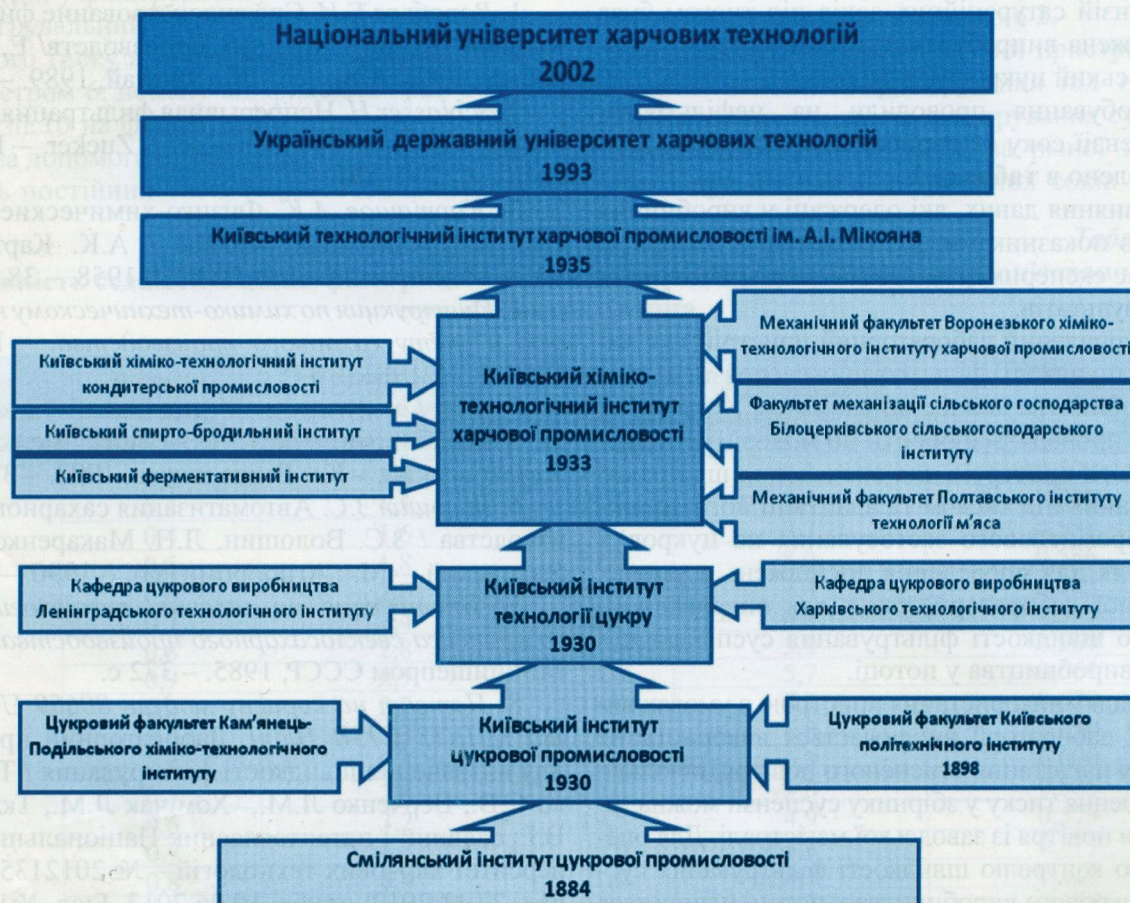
Національний університет харчових технологій
2002

Український державний університет харчових технологій
1993

Київський технологічний інститут харчової промисловості ім. А.І. Мікояна
1935

Київський хіміко-технологічний інститут кондитерської промисловості

Київський спирто-бродильний інститут

Київський ферментативний інститут

Київський хіміко-технологічний інститут харчової промисловості
1933

Механічний факультет Воронезького хіміко-технологічного інституту харчової промисловості

Факультет механізації сільського господарства Білоцерківського сільськогосподарського інституту

Механічний факультет Полтавського інституту технології м'яса

Кафедра цукрового виробництва Ленінградського технологічного інституту

Київський інститут технології цукру
1930

Кафедра цукрового виробництва Харківського технологічного інституту

Цукровий факультет Кам'янець-Подільського хіміко-технологічного інституту

Київський інститут цукрової промисловості
1930

Цукровий факультет Київського політехнічного інституту
1898

Смілянський інститут цукрової промисловості
1884